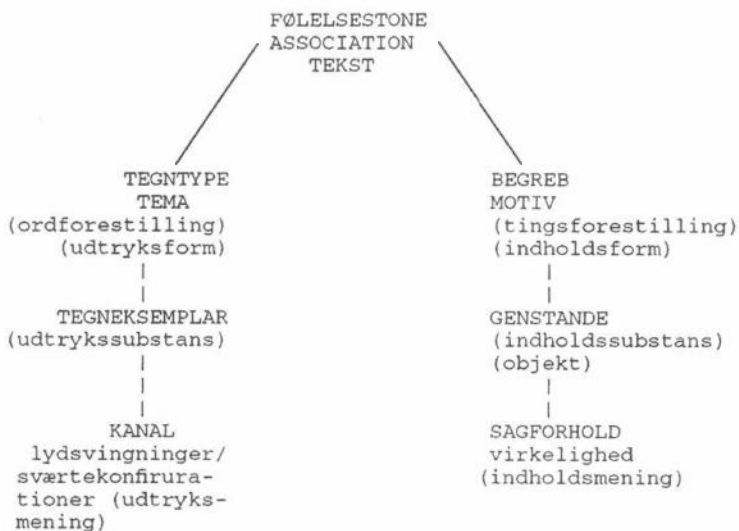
FØLELSESTONE
ASSOCIATION
TEKST

TEGNTYPE
TEMA
(ordforestilling)
(udtryksform)

TEGNEKSEMPLAR
(udtrykssubstans)

KANAL
lydsvingninger/
sværtekonfirurationer (udtryksmening)

BEGREB
MOTIV
(tingsforestilling)
(indholdsform)

GENSTANDE
(indholdssubstans)
(objekt)

SAGFORHOLD
virkelighed
(indholdsmening)